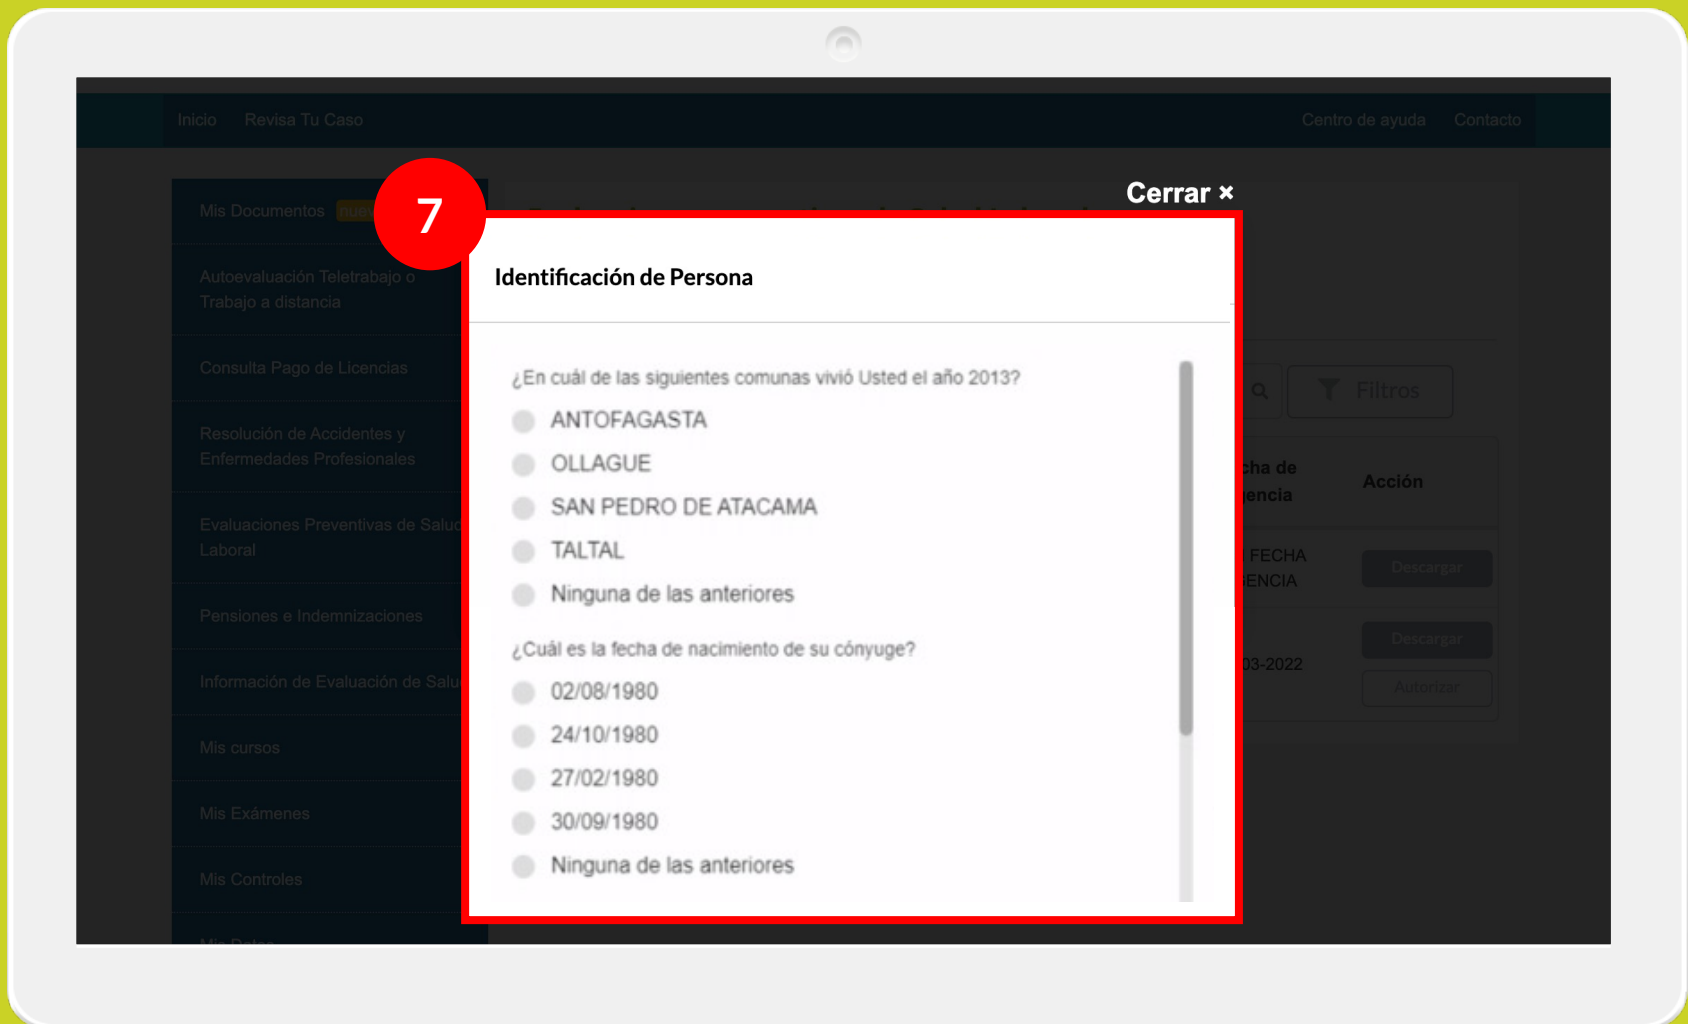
Inicio Revisa Tu Caso

Centro de ayuda Contacto

Mis Documentos nue

Autoevaluación Teletrabajo o Trabajo a distancia

Consulta Pago de Licencias

Resolución de Accidentes y Enfermedades Profesionales

Evaluaciones Preventivas de Salud Laboral

Pensiones e Indemnizaciones

Información de Evaluación de Salu

Mis cursos

Mis Exámenes

Mis Controles

7

Cerrar ×

Identificación de Persona

¿En cuál de las siguientes comunas vivió Usted el año 2013?

ANTOFAGASTA

OLLAGUE

SAN PEDRO DE ATACAMA

TALTAL

Ninguna de las anteriores

¿Cuál es la fecha de nacimiento de su cónyuge?

02/08/1980

24/10/1980

27/02/1980

30/09/1980

Ninguna de las anteriores

Filtros

cha de encia

Acción

FECHA ENCIA

Descargar

03-2022

Descargar

Autorizar